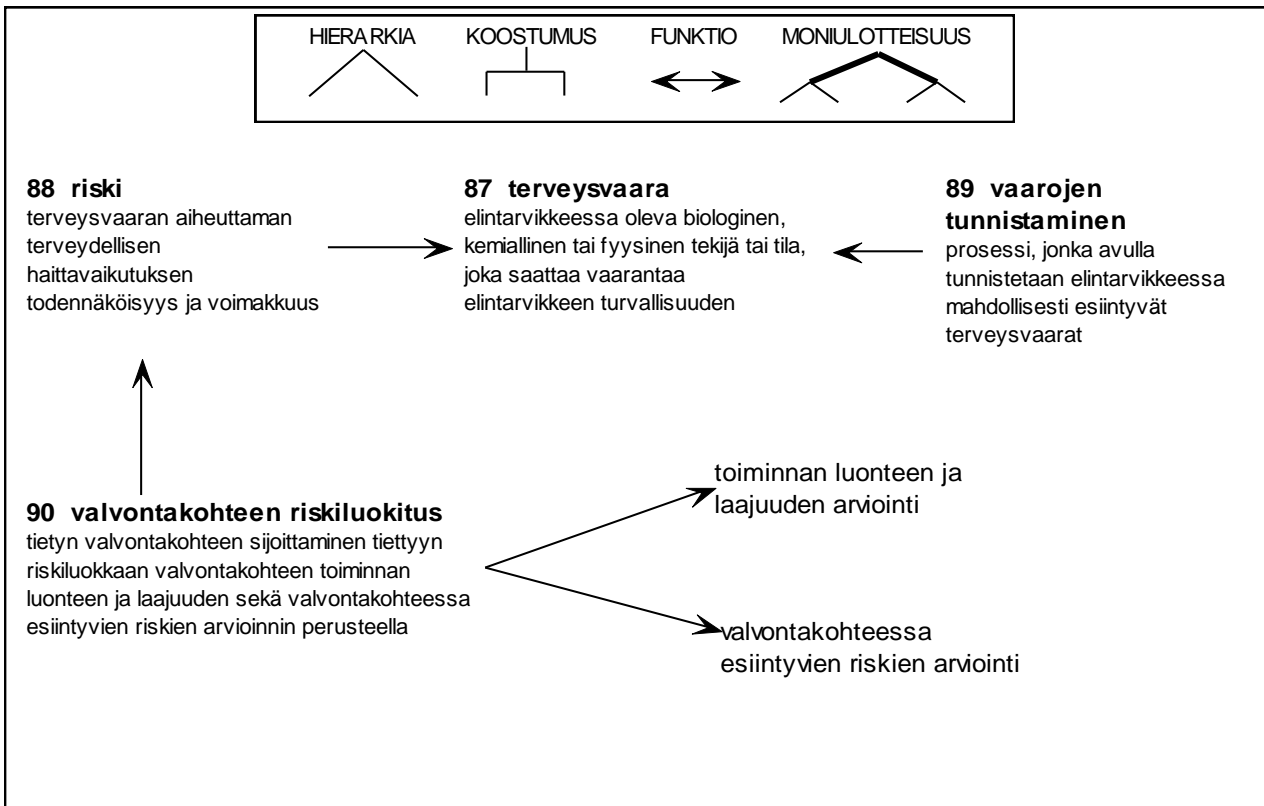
HIERARKIA KOOSTUMUS FUNKTIO MONIULOTTEISUUS

**88 riski**
terveysvaaran aiheuttaman terveydellisen haittavaikutuksen todennäköisyys ja voimakkuus

**87 terveysvaara**
elintarvikkeessa oleva biologinen, kemiallinen tai fyysinen tekijä tai tila, joka saattaa vaarantaa elintarvikkeen turvallisuuden

**89 vaarojen tunnistaminen**
prosessi, jonka avulla tunnistetaan elintarvikkeessa mahdollisesti esiintyvät terveysvaarat

**90 valvontakohteen riskiluokitus**
tietyn valvontakohteen sijoittaminen tiettyyn riskiluokkaan valvontakohteen toiminnan luonteen ja laajuuden sekä valvontakohteessa esiintyvien riskien arvioinnin perusteella

toiminnan luonteen ja laajuuden arviointi

valvontakohteessa esiintyvien riskien arviointi